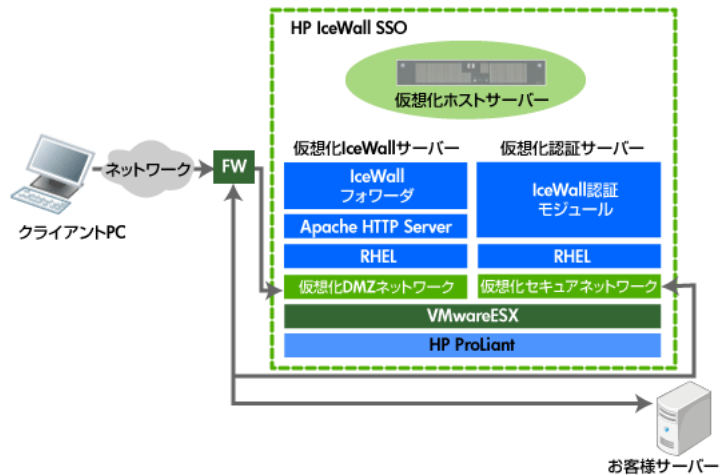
HP IceWall SSO

仮想化ホストサーバー

ネットワーク

FW

クライアントPC

仮想化IceWallサーバー

IceWall
フォワーダ

Apache HTTP Server

RHEL

仮想化DMZネットワーク

仮想化認証サーバー

IceWall認証
モジュール

RHEL

仮想化セキュアネットワーク

VMwareESX

HP ProLiant

お客様サーバー